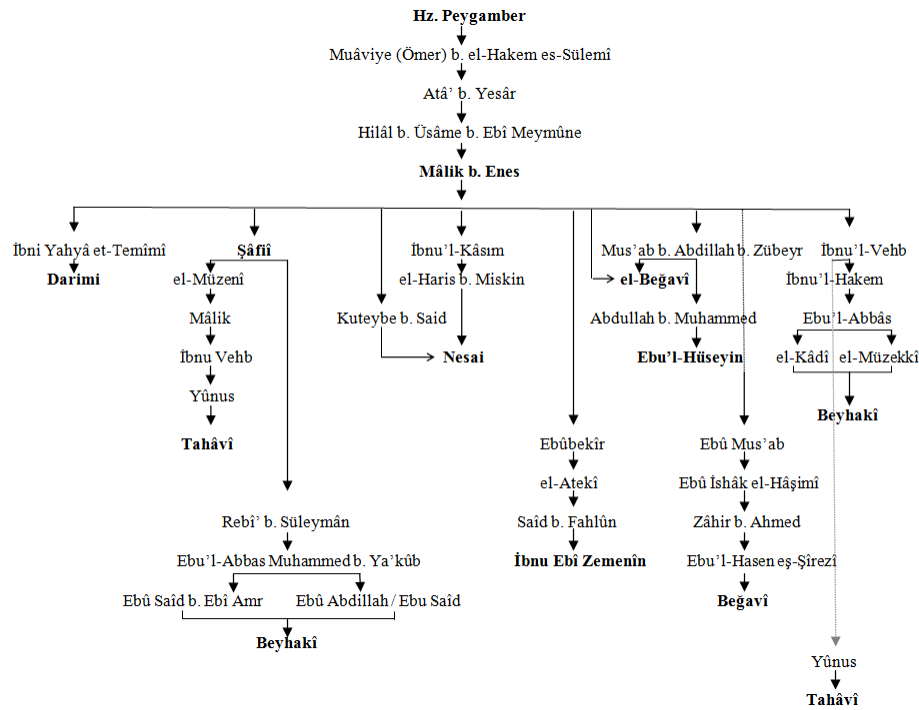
Hz. Peygamber
Muâviye (Ömer) b. el-Hakem es-Sülemî
Atâ' b. Yesâr
Hilâl b. Üsâme b. Ebî Meymûne
Mâlik b. Enes

İbni Yahyâ et-Temîmî
Darimi

Şâfiî
el-Müzenî
Mâlik
İbnu Vehb
Yûnus
Tahâvî

Rebî' b. Süleymân
Ebu'l-Abbas Muhammed b. Ya'kûb
Ebû Saîd b. Ebî Amr
Ebû Abdillah / Ebu Saîd
Beyhakî

Kuteybe b. Said
İbnu'l-Kâsım
el-Haris b. Miskin
Nesai

Ebûbekîr
el-Atekî
Saîd b. Fahlûn
İbnu Ebî Zemenîn

Mus'ab b. Abdillah b. Zübeyr
el-Beğavî
Abdullah b. Muhammed
Ebu'l-Hüseyin

Ebû Mus'ab
Ebû İshâk el-Hâşimî
Zâhir b. Ahmed
Ebu'l-Hasen eş-Şirezî
Beğavî

İbnu'l-Vehb
İbnu'l-Hakem
Ebu'l-Abbâs
el-Kâdî
el-Müzekkî
Beyhakî

Yûnus
Tahâvî